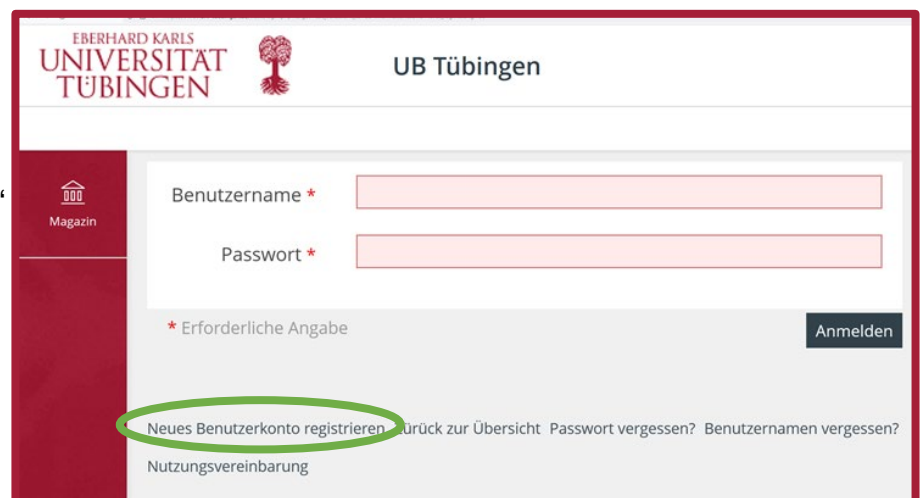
EBERHARD KARLS
UNIVERSITÄT
TÜBINGEN

UB Tübingen

Magazin

Benutzername *

Passwort *

* Erforderliche Angabe

Anmelden

Neues Benutzerkonto registrieren Zurück zur Übersicht Passwort vergessen? Benutzernamen vergessen?

Nutzungsvereinbarung